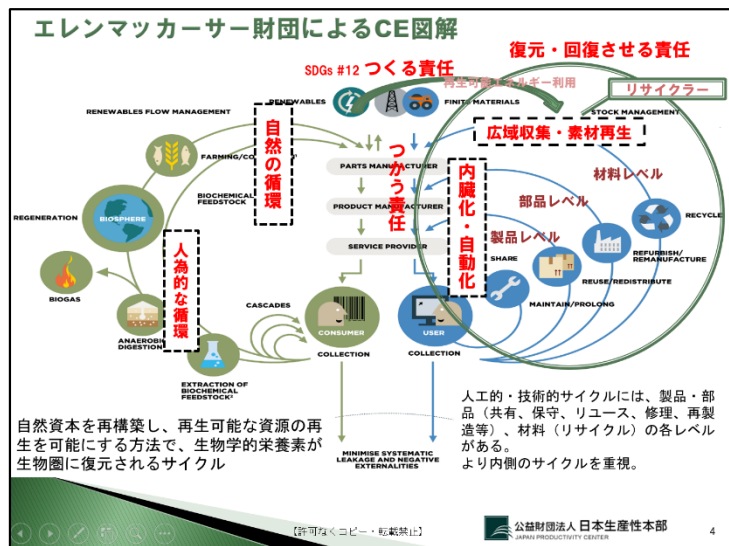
エレンマッカーサー財団によるCE図解

復元・回復させる責任

SDGs #12 つくる責任

再生可能エネルギー利用

リサイクラー

RENEWABLES FLOW MANAGEMENT

RENEWABLES

FINITE MATERIALS

STOCK MANAGEMENT

自然の循環

広域収集・素材再生

FARMING/COLLECTION

つかう責任

PARTS MANUFACTURER

材料レベル

BIOCHEMICAL FEEDSTOCK

内臓化・自動化

部品レベル

REGENERATION

BIOSPHERE

PRODUCT MANUFACTURER

RECYCLE

製品レベル

SERVICE PROVIDER

REFURBISH/ REMANUFACTURE

SHARE

REUSE/REDISTRIBUTE

人為的な循環

BIOGAS

MAINTAIN/PROLONG

CASCADES

CONSUMER

USER

ANAEROBIC DIGESTION

COLLECTION

COLLECTION

EXTRACTION OF BIOCHEMICAL FEEDSTOCK

人工的・技術的サイクルには、製品・部品（共有、保守、リユース、修理、再製造等）、材料（リサイクル）の各レベルがある。
より内側のサイクルを重視。

自然資本を再構築し、再生可能な資源の再生を可能にする方法で、生物学的栄養素が生物圏に復元されるサイクル

MINIMISE SYSTEMATIC LEAKAGE AND NEGATIVE EXTERNALITIES

【許可なくコピー・転載禁止】

公益財団法人 日本生産性本部
JAPAN PRODUCTIVITY CENTER

4